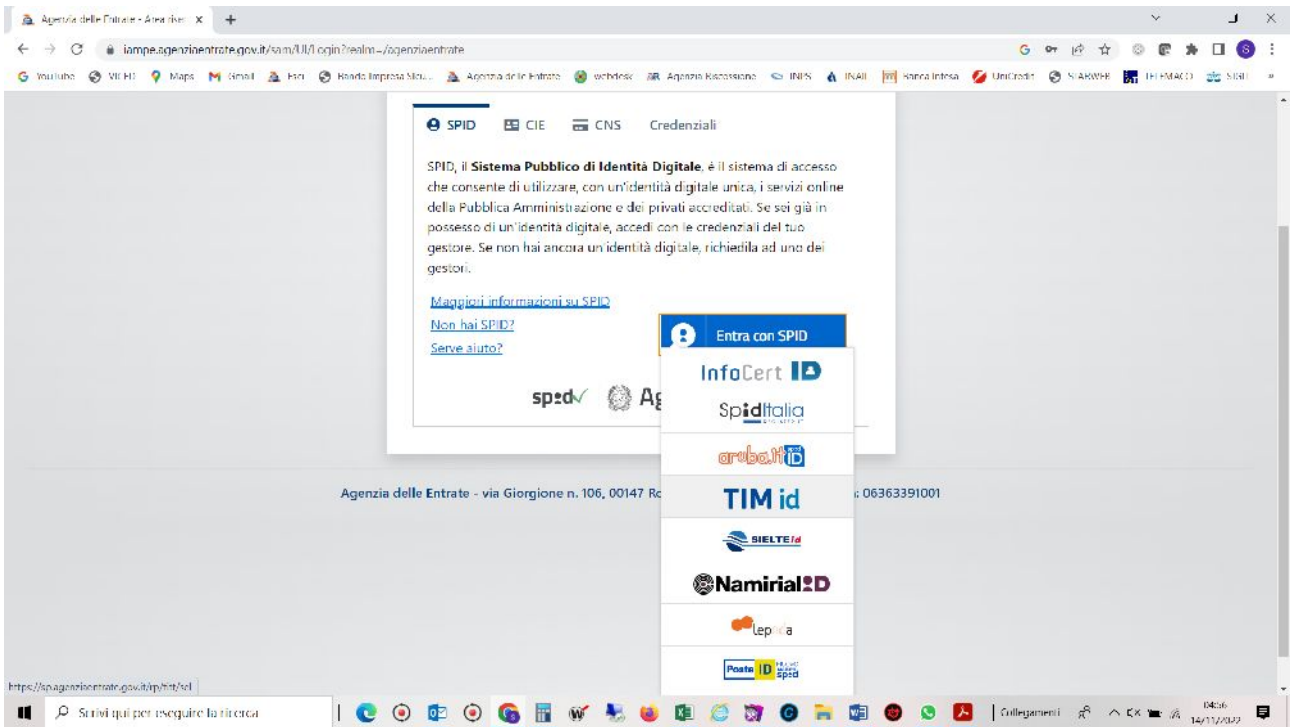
Agenzia delle Entrate - Area riser ×

iampe.agenziaentrate.gov.it/sam/UI/Login?realm=/agenziaentrate

YouTube VIEHT Maps Gmail Fisci Bando Impresa Sicu... Agenzia delle Entrate webdesk Agenzia Riscossione INPS INAIL Banca Intesa UniCredit STARWEB TELEMACO SISU

SPID CIE CNS Credenziali

SPID, il **Sistema Pubblico di Identità Digitale**, è il sistema di accesso che consente di utilizzare, con un'identità digitale unica, i servizi online della Pubblica Amministrazione e dei privati accreditati. Se sei già in possesso di un'identità digitale, accedi con le credenziali del tuo gestore. Se non hai ancora un'identità digitale, richiedila ad uno dei gestori.

Maggiori informazioni su SPID
Non hai SPID?
Serve aiuto?

Entra con SPID

InfoCert ID
SpidItalia
aruba.it ID
TIM id
SIELTEid
Namirial ID
lepida
Poste ID spid

spid Ag

Agenzia delle Entrate - via Giorgione n. 106, 00147 Ro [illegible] : 06363391001

https://sp.agenziaentrate.gov.it/rp/tist/sel

Scrivi qui per eseguire la ricerca

Collegamenti

04:56
14/11/2022